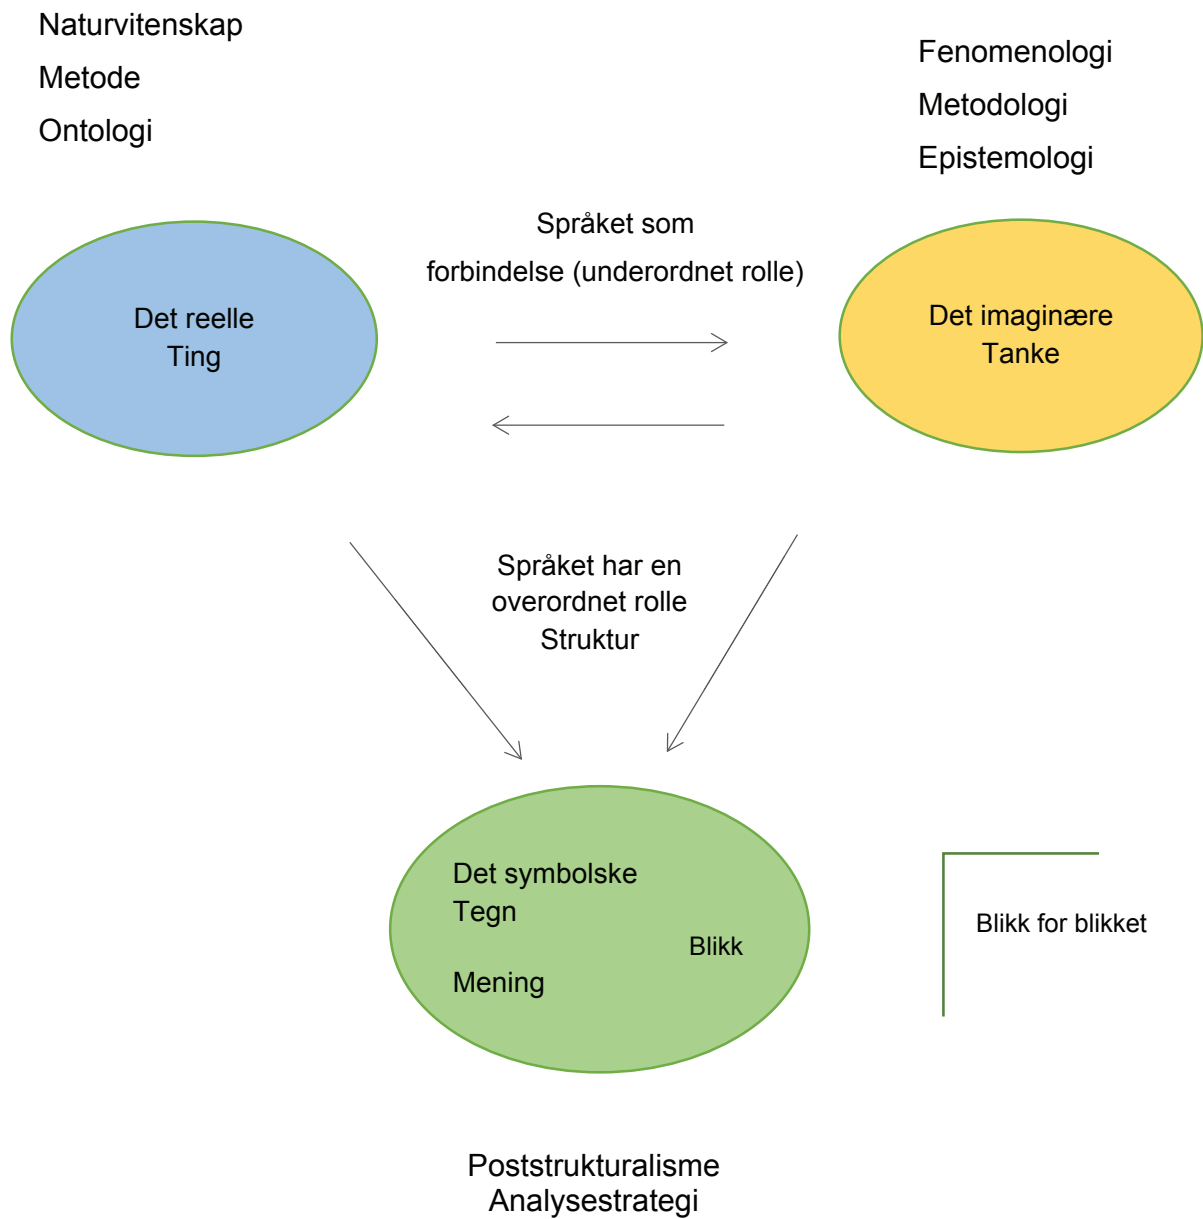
Naturvitenskap

Metode

Ontologi

Fenomenologi

Metodologi

Epistemologi

Språket som

forbindelse (underordnet rolle)

Det reelle
Ting

Det imaginære
Tanke

Språket har en
overordnet rolle
Struktur

Det symbolske
Tegn

Blikk

Mening

Blikk for blikket

Poststrukturalisme
Analysestrategi